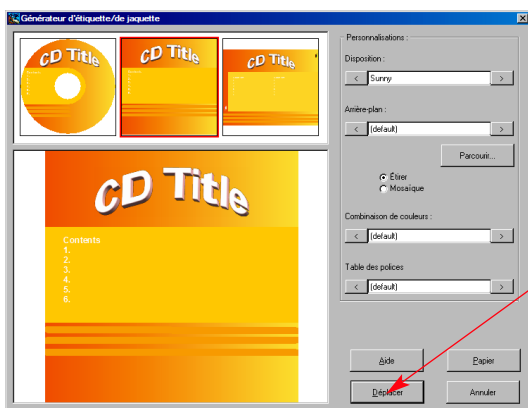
Générateur d'étiquette/de jaquette

CD Title

CD Title

CD Title

CD Title

Contents
1.
2.
3.
4.
5.
6.

Personnalisations :

Disposition :

<

Sunny

>

Arrière-plan :

<

(default)

>

Parcourir...

Étirer

Mosaïque

Combinaison de couleurs :

<

(default)

>

Table des polices

<

(default)

>

Aide

Papier

Déplacer

Annuler